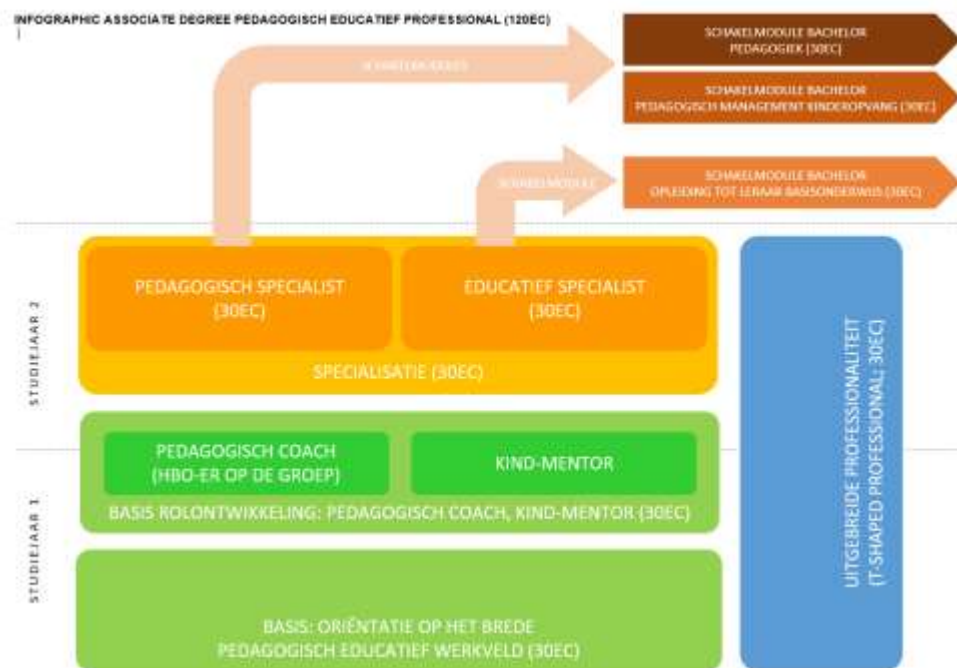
INFOGRAPHIC ASSOCIATE DEGREE PEDAGOGISCH EDUCATIEF PROFESSIONAL (120EC)

SCHAKELMODULE BACHELOR PEDAGOGIEK (30EC)

SCHAKELMODULE BACHELOR PEDAGOGISCH MANAGEMENT KINDEROPVANG (30EC)

SCHAKELMODULES

SCHAKELMODULE

SCHAKELMODULE BACHELOR OPLEIDING TOT LERAAR BASISONDERWIJS (30EC)

STUDIEJAAR 2

PEDAGOGISCH SPECIALIST (30EC)

EDUCATIEF SPECIALIST (30EC)

SPECIALISATIE (30EC)

UITGEBREIDE PROFESSIONALITEIT (T-SHAPED PROFESSIONAL: 30EC)

STUDIEJAAR 1

PEDAGOGISCH COACH (HBO-ER OP DE GROEP)

KIND-MENTOR

BASIS ROLONTWIKKELING: PEDAGOGISCH COACH, KIND-MENTOR (30EC)

BASIS: ORIËNTATIE OP HET BREDE PEDAGOGISCH EDUCATIEF WERKVELD (30EC)